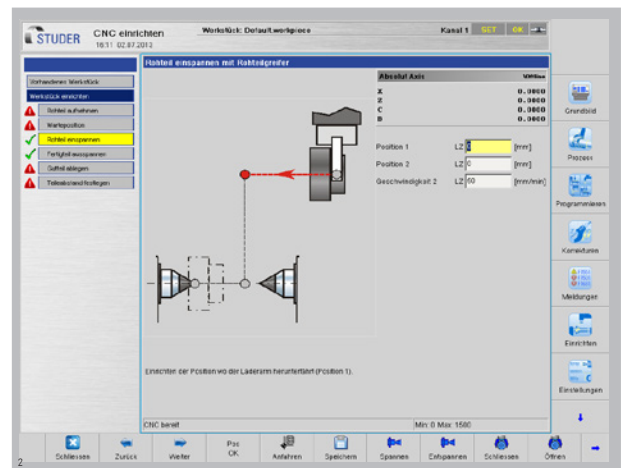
STUDER CNC einrichten 16:11 02.07.2013

Werkstück: Default.workpiece

Kanal 1 SET OK

Rohteil einspannen mit Rohteilgreifer

Vorhandenes Werkstück
Werkstück einrichten
Rohteil aufnehmen
Warteposition
Rohteil einspannen
Fertigteil ausspannen
Gutteil ablegen
Teileabstand festlegen

Absolut Axis

| X | 0.0000 |
|---|---|
| Z | 0.0000 |
| C | 0.0000 |
| B | 0.0000 |

Position 1 LZ 0 [mm]
Position 2 LZ 0 [mm]
Geschwindigkeit 2 LZ 60 [mm/min]

Einrichten der Position wo der Laderarm herunterfährt (Position 1).

CNC bereit

Min: 0 Max: 1500

Grundbild
Prozess
Programmieren
Korrekturen
Meldungen
Einrichten
Einstellungen

Schliessen
Zurück
Weiter
Pos OK
Anfahren
Speichern
Spannen
Entspannen
Schliessen
Öffnen

2